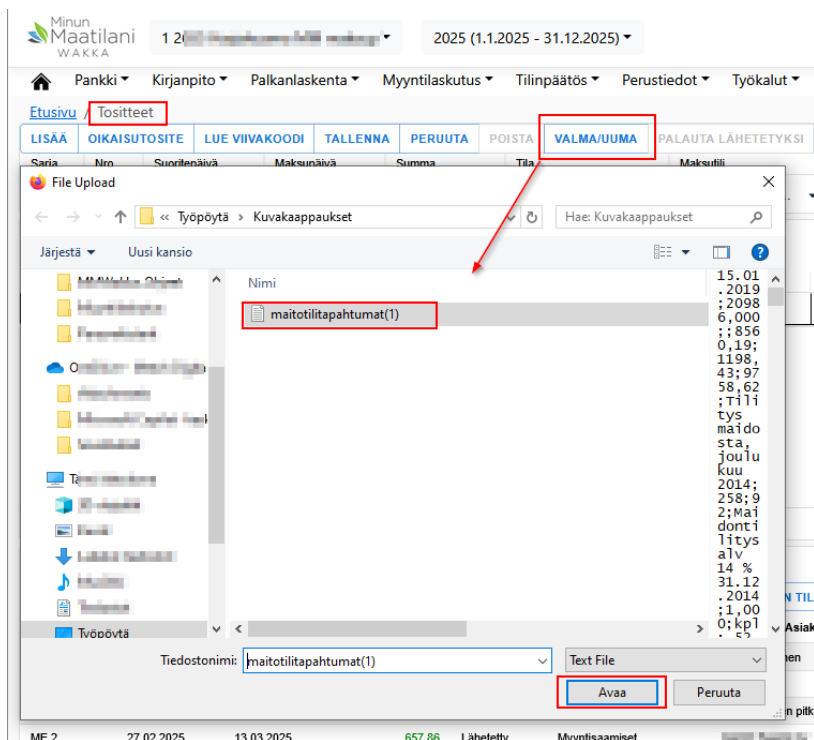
Minun Maatilani WAKKA

1 2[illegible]

2025 (1.1.2025 - 31.12.2025)

Pankki Kirjanpito Palkanlaskenta Myyntilaskutus Tilinpäätös Perustiedot Työkalut

Etusivu / Tositteet

LISÄÄ OIKAISUTOSITE LUE VIIVAKOODI TALLENNA PERUUTA POISTA VALMA/UUMA PALAUTA LÄHETETYKSI

Sarja Nro Suoritepäivä Maksupäivä Summa Tila Maksutili

File Upload

« Työpöytä › Kuvakaappaukset

Hae: Kuvakaappaukset

Järjestä Uusi kansio

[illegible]
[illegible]
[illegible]
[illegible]
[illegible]
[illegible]
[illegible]
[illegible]
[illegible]
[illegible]
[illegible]
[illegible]
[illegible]
Työpöytä

Nimi

maitotilitapahtumat(1)

15.01.2019;20986,000;;8560,19;1198,43;9758,62;Tilitys maidosta, joulukuu 2014;258;92;Maidontilitys alv 14 % 31.12.2014;1,000;kpl

Tiedostonimi: maitotilitapahtumat(1)

Text File

Avaa Peruuta

N TIL
Asiak
nen
än pilk

ME 2 27.02.2025 13.03.2025 657,86 Lähetetty Myyntisaamiset